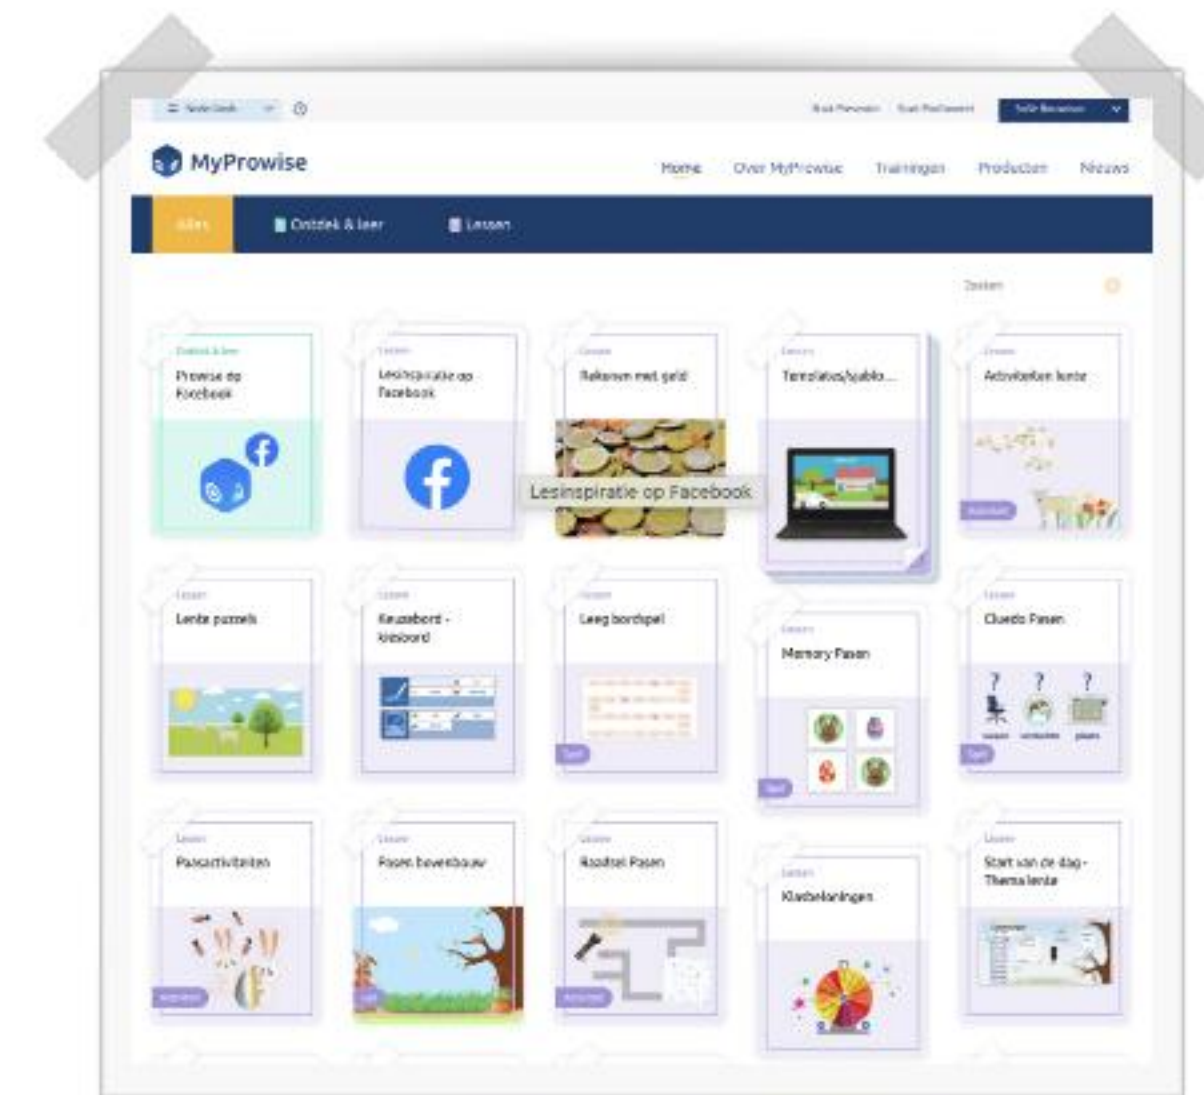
Nederlands

Start Prowise Start Presenter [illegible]

MyProwise

Home Over MyProwise Trainingen Producten Nieuws

Alles Ontdek & leer Lessen

Zoeken

Ontdek & leer
Prowise op Facebook

Lessen
Lesinspiratie op Facebook

Lessen
Rekenen met geld

Lesinspiratie op Facebook

Lessen
Templates/sjablo...

Lessen
Activiteiten lente

Lessen
Lente puzzels

Lessen
Keuzebord - kiesbord

Lessen
Leeg bordspel

Lessen
Memory Pasen

Lessen
Cluedo Pasen

Lessen
Paasactiviteiten

Lessen
Pasen bovenbouw

Lessen
Raadsel Pasen

Lessen
Klassenleningen

Lessen
Start van de dag - Thema lente